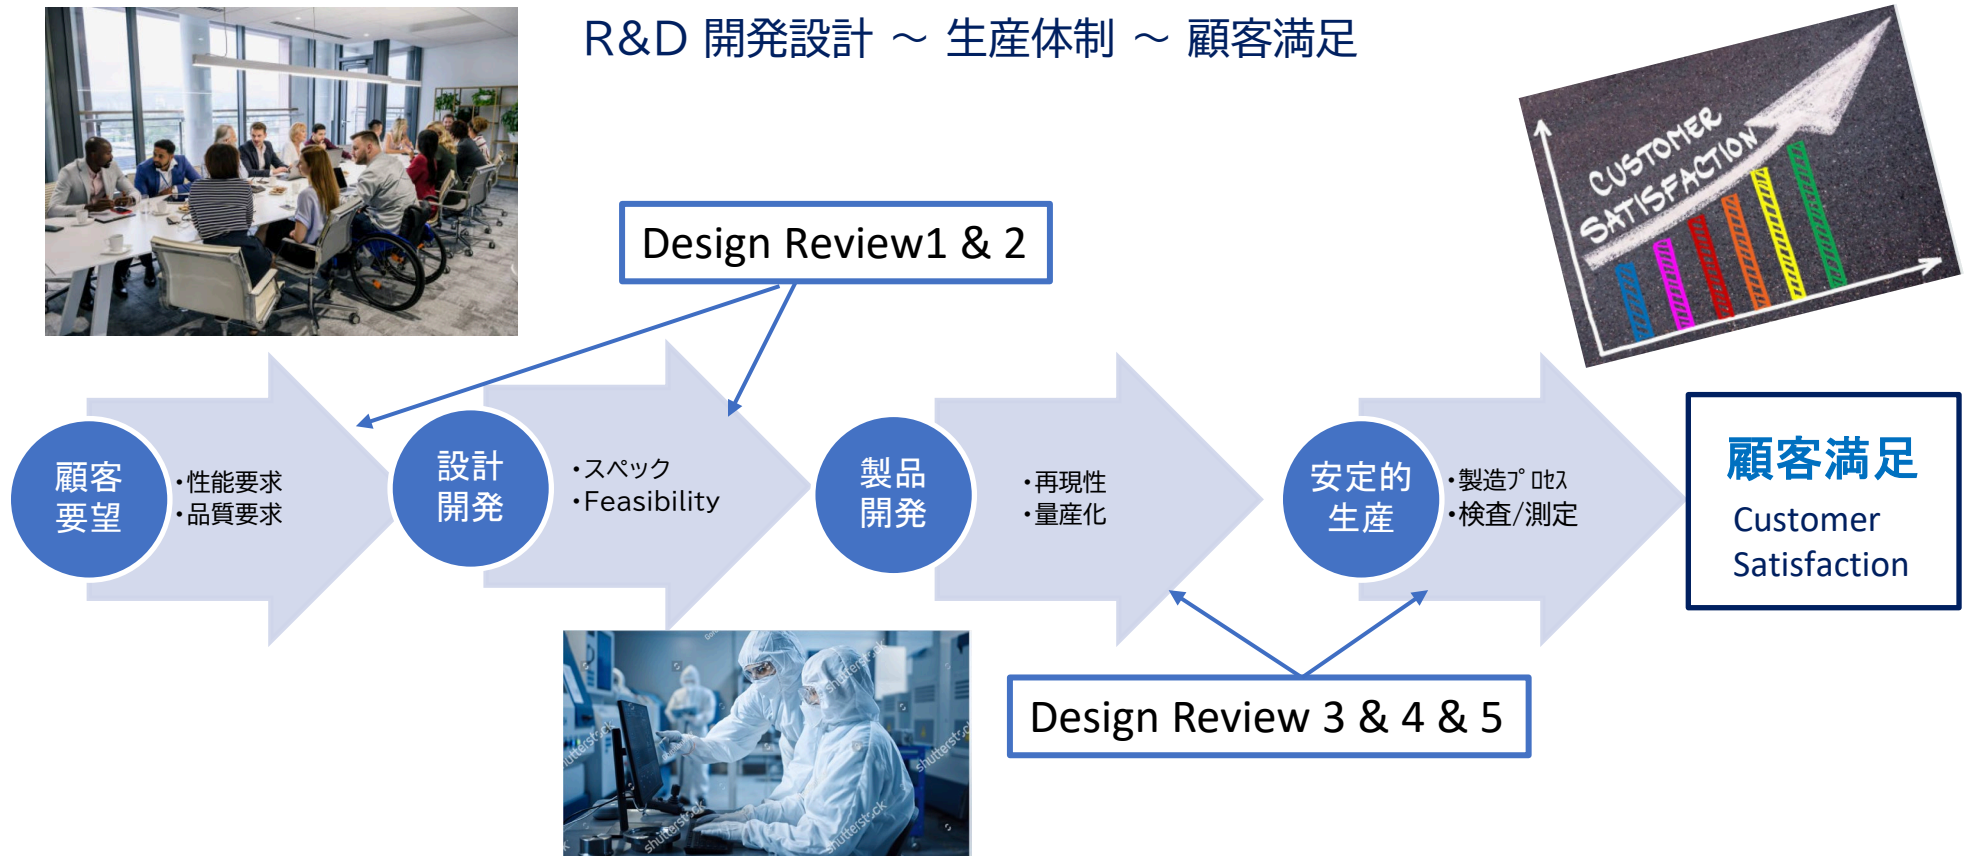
R&D 開発設計 ～ 生産体制 ～ 顧客満足

CUSTOMER SATISFACTION

Design Review1 & 2

顧客要望

・性能要求
・品質要求

設計開発

・スペック
・Feasibility

製品開発

・再現性
・量産化

安定的生産

・製造プロセス
・検査/測定

顧客満足
Customer Satisfaction

Design Review 3 & 4 & 5

shutterstock